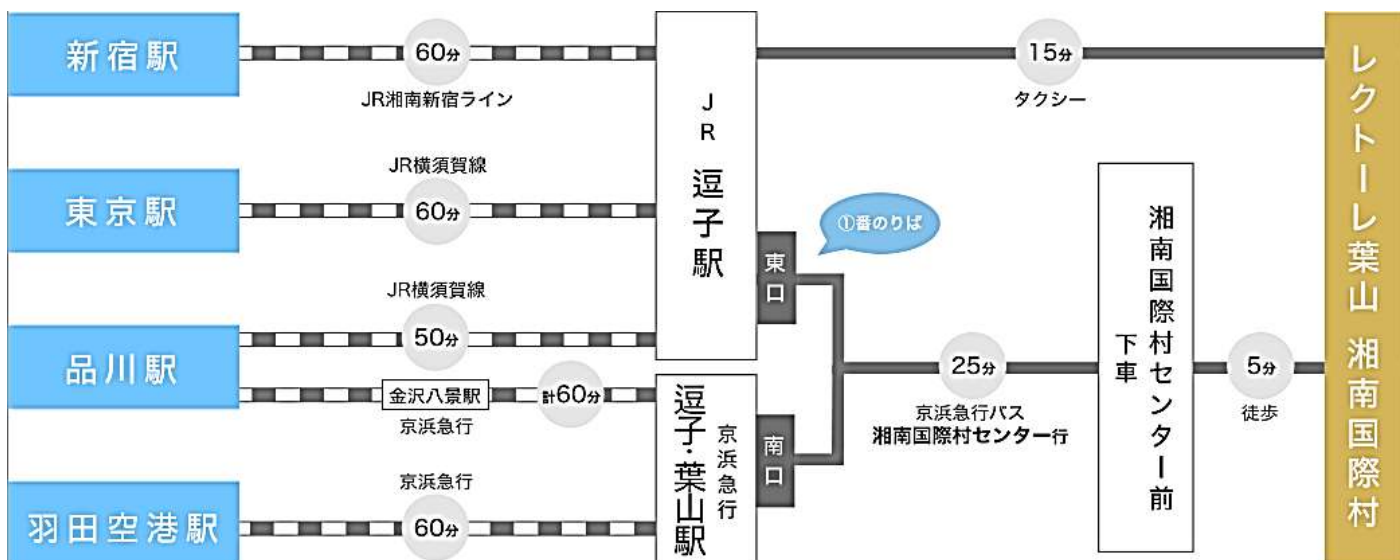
新宿駅
60分
JR湘南新宿ライン
JR
逗子駅
15分
タクシー
レクトーレ葉山 湘南国際村

東京駅
JR横須賀線
60分
①番のりば
東口
湘南国際村センター前
下車

品川駅
JR横須賀線
50分
金沢八景駅
京浜急行
計60分
逗子・葉山駅
京浜急行
南口
25分
京浜急行バス
湘南国際村センター行
5分
徒歩

羽田空港駅
京浜急行
60分